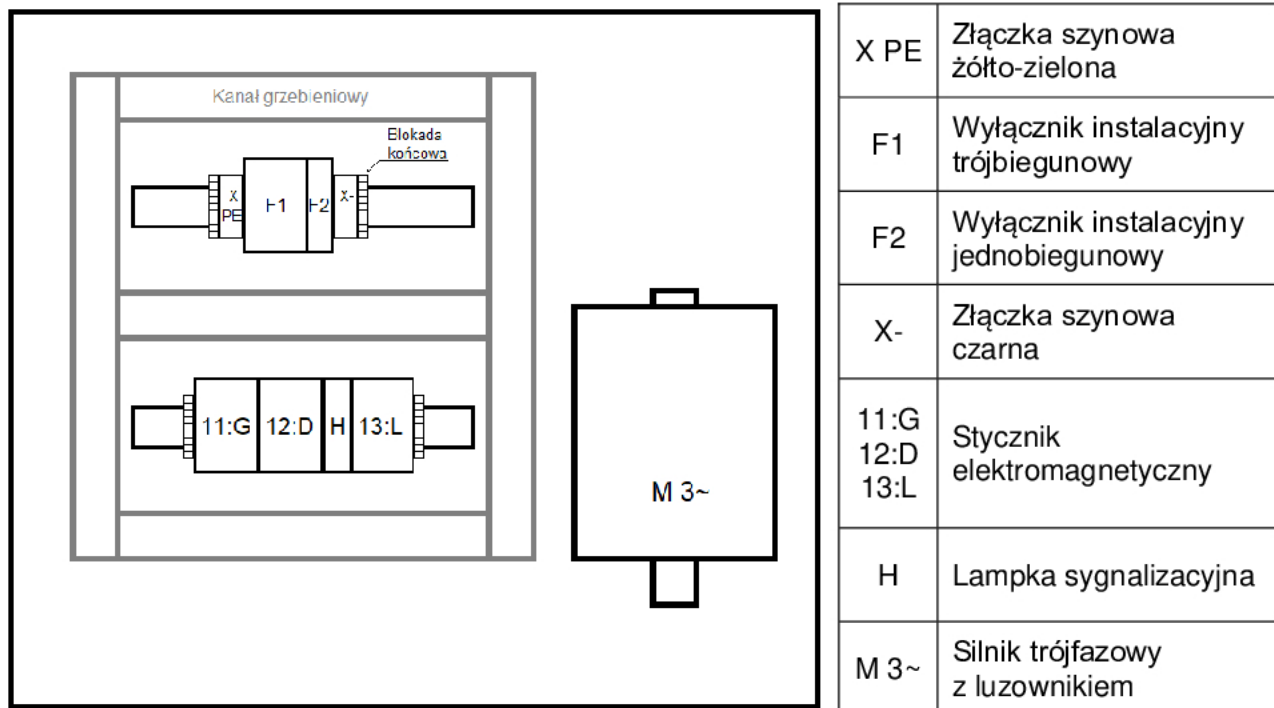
Kanał grzebieniowy

Blokada końcowa

X PE

F1

F2

X-

11:G

12:D

H

13:L

M 3~

| X PE | Złączka szynowa żółto-zielona |
|---|---|
| F1 | Wyłącznik instalacyjny trójbiegunowy |
| F2 | Wyłącznik instalacyjny jednobiegunowy |
| X- | Złączka szynowa czarna |
| 11:G 12:D 13:L | Stycznik elektromagnetyczny |
| H | Lampka sygnalizacyjna |
| M 3~ | Silnik trójfazowy z luzownikiem |